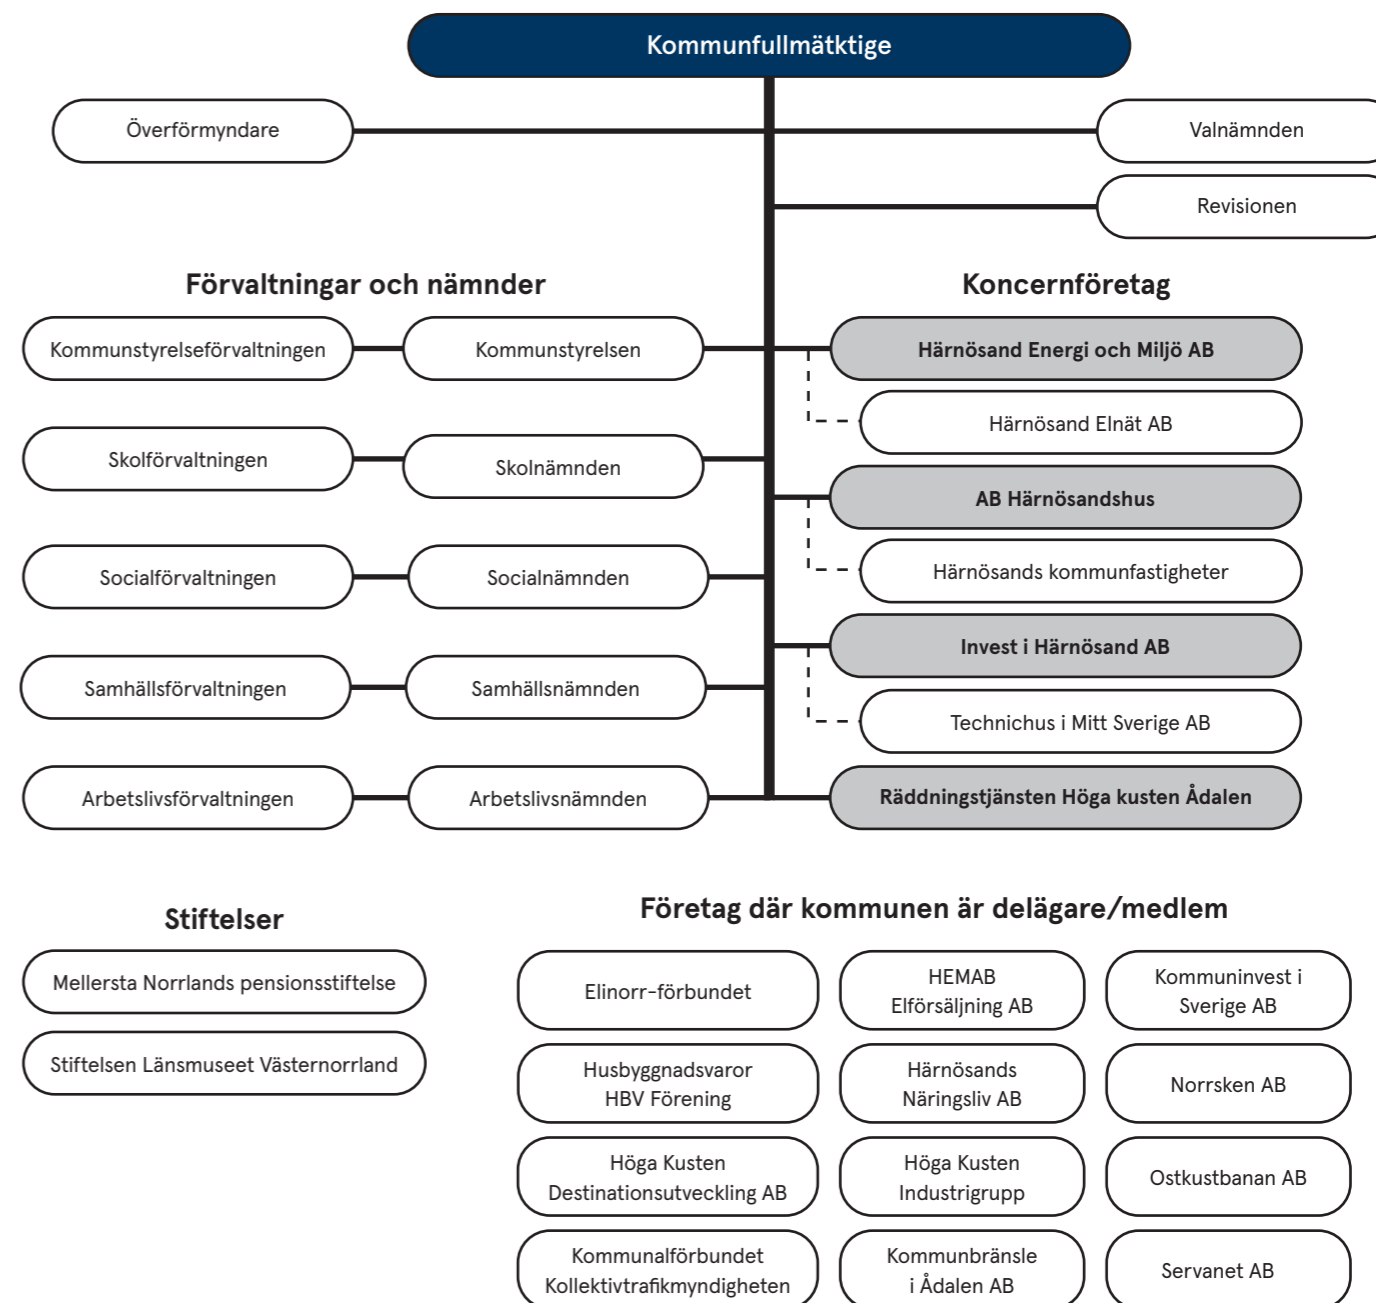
Kommunfullmäktige

Överförmyndare

Valnämnden

Revisionen

Förvaltningar och nämnder

Kommunstyrelseförvaltningen

Kommunstyrelsen

Skolförvaltningen

Skolnämnden

Socialförvaltningen

Socialnämnden

Samhällsförvaltningen

Samhällsnämnden

Arbetslivsförvaltningen

Arbetslivsnämnden

Koncernföretag

Härnösand Energi och Miljö AB

Härnösand Elnät AB

AB Härnösandshus

Härnösands kommunfastigheter

Invest i Härnösand AB

Technichus i Mitt Sverige AB

Räddningstjänsten Höga kusten Ådalen

Stiftelser

Mellersta Norrlands pensionsstiftelse

Stiftelsen Länsmuseet Västernorrland

Företag där kommunen är delägare/medlem

Elinorr-förbundet

HEMAB Elförsäljning AB

Kommuninvest i Sverige AB

Husbyggnadsvaror HBV Förening

Härnösands Näringsliv AB

Norrsken AB

Höga Kusten Destinationsutveckling AB

Höga Kusten Industrigrupp

Ostkustbanan AB

Kommunalförbundet Kollektivtrafikmyndigheten

Kommunbränsle i Ådalen AB

Servanet AB